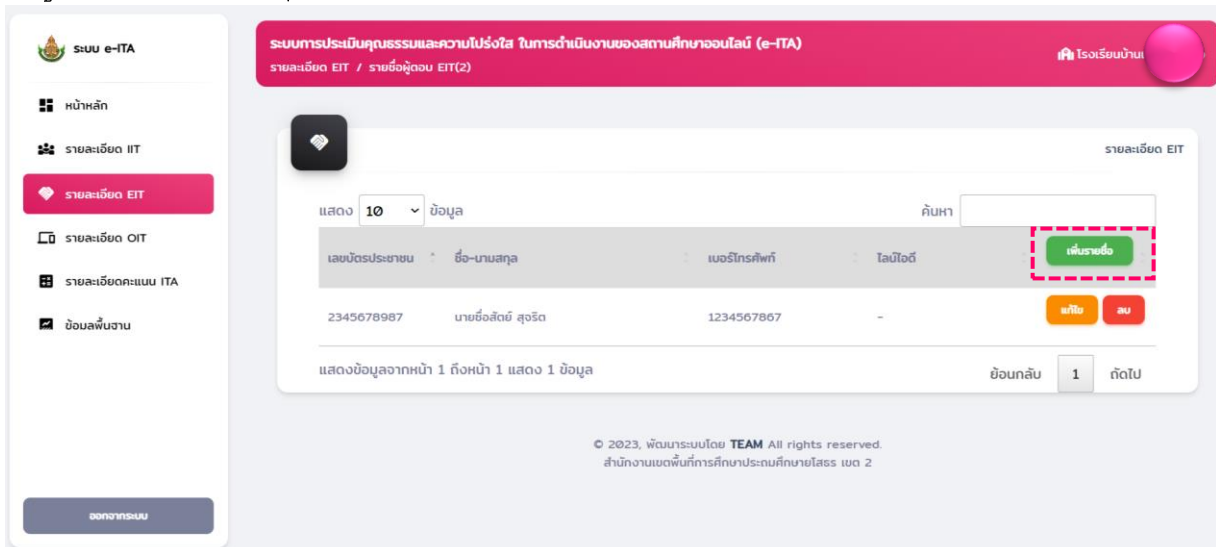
ระบบ e-ITA

หน้าหลัก

รายละเอียด IIT

รายละเอียด EIT

รายละเอียด OIT

รายละเอียดคะแนน ITA

ข้อมูลพื้นฐาน

ออกจากระบบ

ระบบการประเมินคุณธรรมและความโปร่งใส ในการดำเนินงานของสถานศึกษาออนไลน์ (e-ITA)
รายละเอียด EIT / รายชื่อผู้ตอบ EIT(2)

โรงเรียนบ้าน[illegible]

รายละเอียด EIT

แสดง 10 ข้อมูล

ค้นหา

| เลขบัตรประชาชน | ชื่อ-นามสกุล | เบอร์โทรศัพท์ | ไลน์ไอดี | เพิ่มรายชื่อ |
|---|---|---|---|---|
| 2345678987 | นายซื่อสัตย์ สุจริต | 1234567867 | - | แก้ไข ลบ |

แสดงข้อมูลจากหน้า 1 ถึงหน้า 1 แสดง 1 ข้อมูล

ย้อนกลับ 1 ถัดไป

© 2023, พัฒนาระบบโดย TEAM All rights reserved.
สำนักงานเขตพื้นที่การศึกษาประถมศึกษายโสธร เขต 2